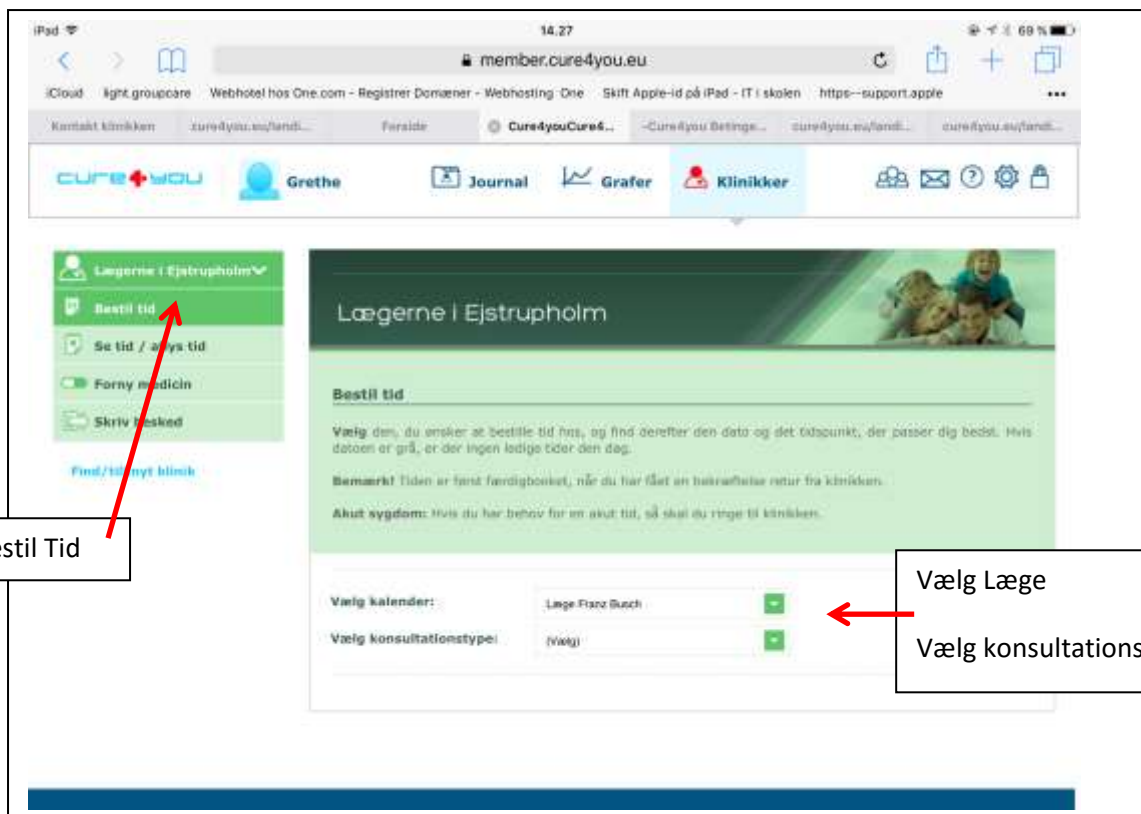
iPad 14.27 69 %

member.cure4you.eu

iCloud light.groupcare Webhotel hos One.com - Registrer Domæner - Webhosting One Skift Apple-id på iPad - IT i skolen https--support.apple •••

Kontakt klinikken cure4you.eu/landi... Forside Cure4youCure4... -Cure4you Betinge... cure4you.eu/landi... cure4you.eu/landi...

cure4you Grethe Journal Grafer Klinikker

Lægerne i Ejstrupholm

Bestil tid

Se tid / a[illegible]ys tid

Forny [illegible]edicin

Skriv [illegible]esked

Find/til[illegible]nyt klinik

Lægerne i Ejstrupholm

Bestil tid

Vælg den, du ønsker at bestille tid hos, og find derefter den dato og det tidspunkt, der passer dig bedst. Hvis datoen er grå, er der ingen ledige tider den dag.

Bemærk! Tiden er først færdigbooket, når du har fået en bekræftelse retur fra klinikken.

Akut sygdom: Hvis du har behov for en akut tid, så skal du ringe til klinikken.

Vælg kalender: Læge Franz Busch

Vælg konsultationstype: (Vælg)

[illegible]stil Tid

Vælg Læge

Vælg konsultations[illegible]